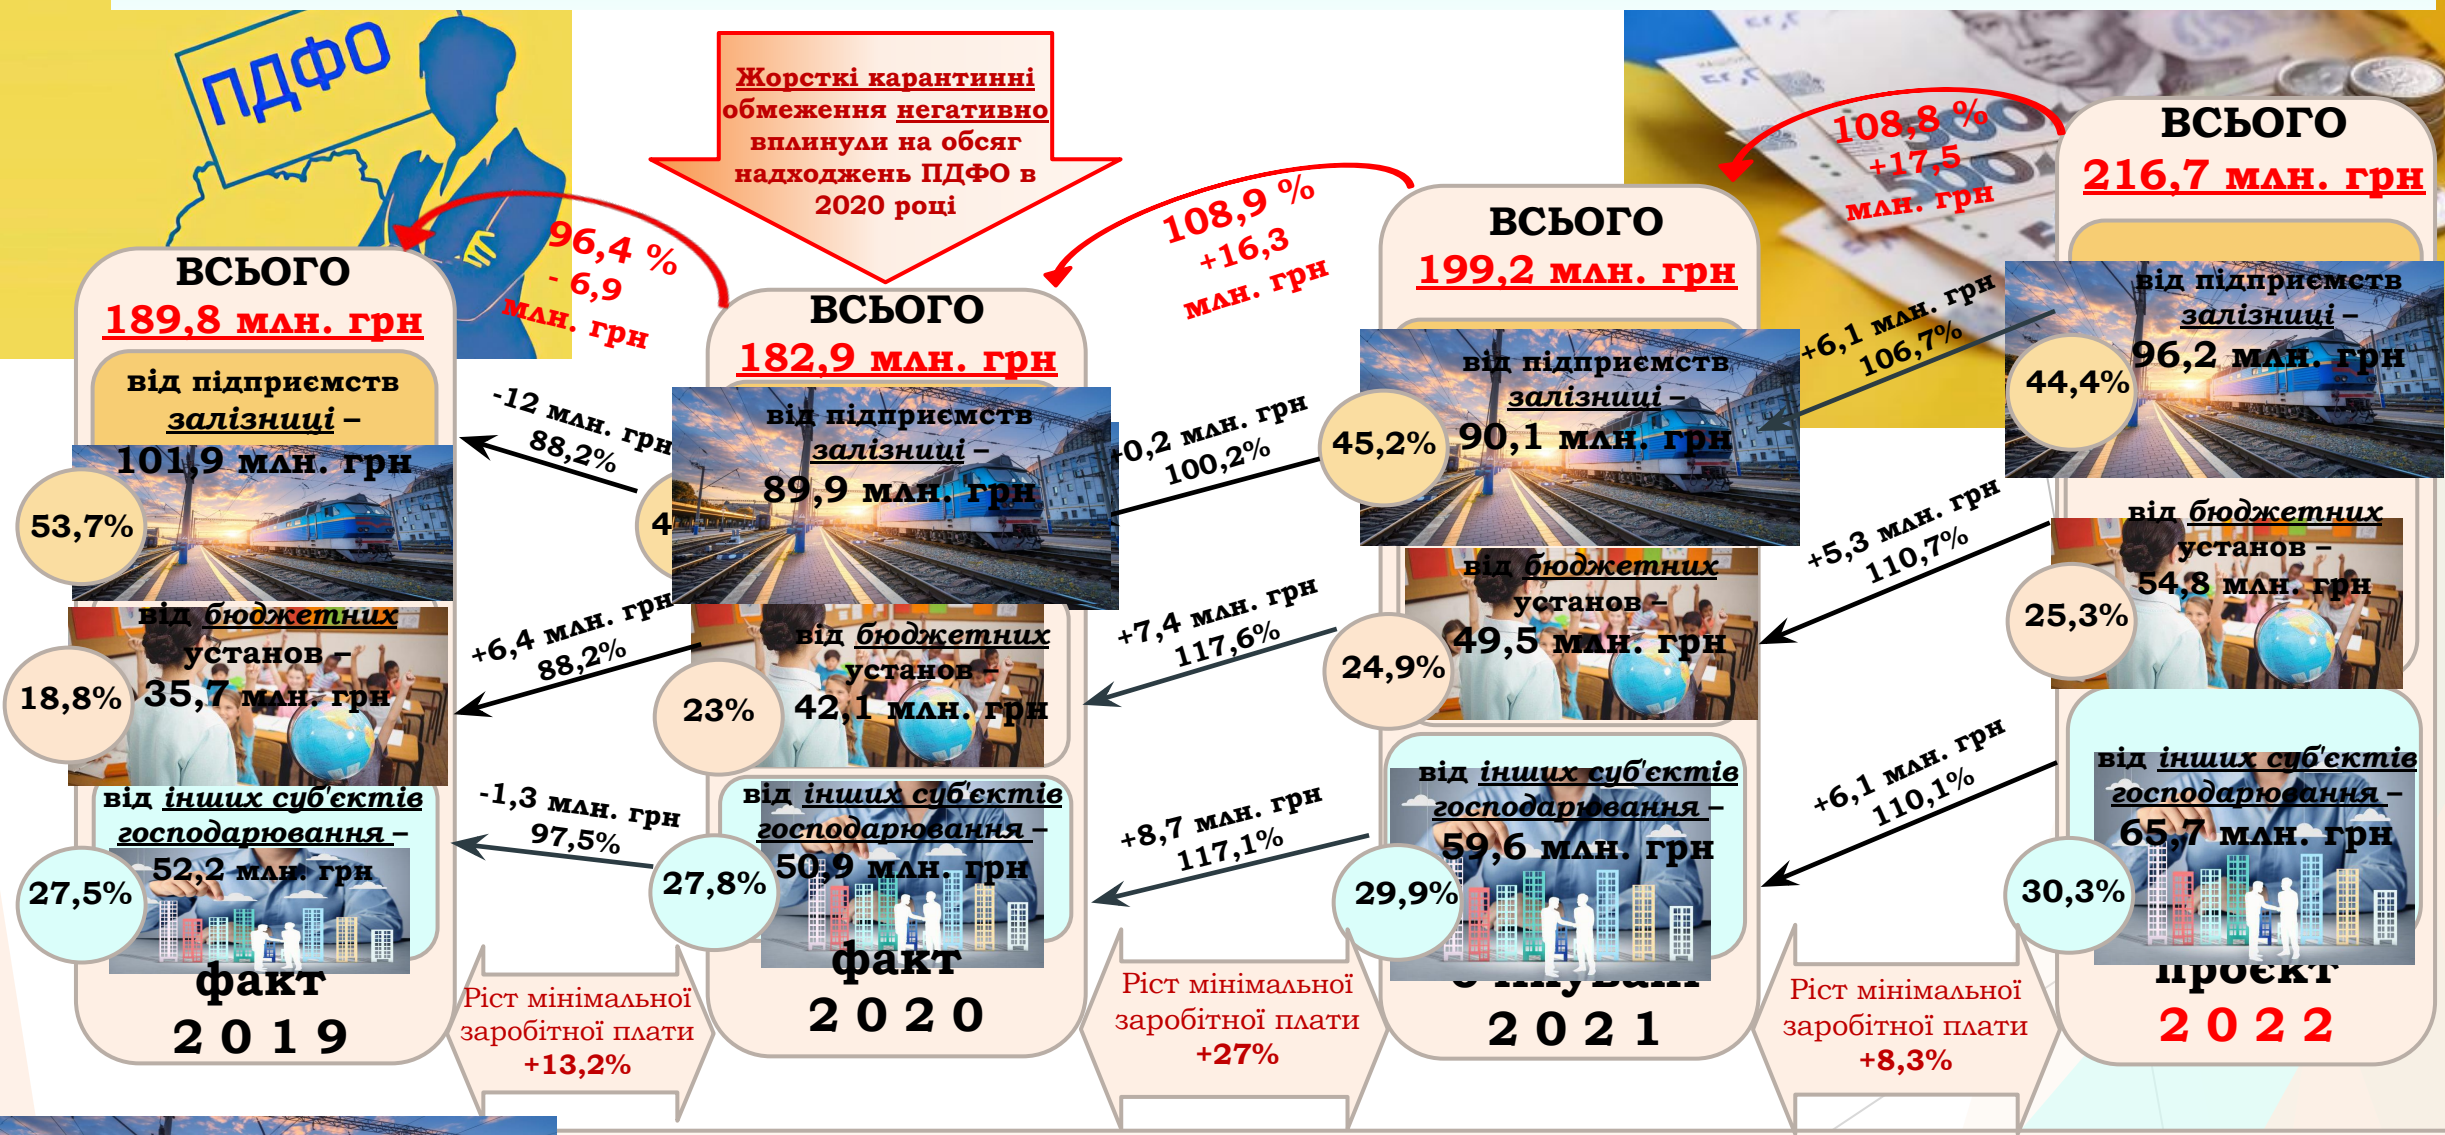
ПДФО

Жорсткі карантинні обмеження негативно вплинули на обсяг надходжень ПДФО в 2020 році

ВСЬОГО
189,8 млн. грн
від підприємств залізниці –
101,9 млн. грн
53,7%
від бюджетних установ –
35,7 млн. грн
18,8%
від інших суб'єктів господарювання –
52,2 млн. грн
27,5%
факт
2 0 1 9

96,4 %
- 6,9
млн. грн

-12 млн. грн
88,2%

+6,4 млн. грн
88,2%

-1,3 млн. грн
97,5%

Ріст мінімальної заробітної плати
+13,2%

ВСЬОГО
182,9 млн. грн
від підприємств залізниці –
89,9 млн. грн
4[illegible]
від бюджетних установ –
42,1 млн. грн
23%
від інших суб'єктів господарювання –
50,9 млн. грн
27,8%
факт
2 0 2 0

108,9 %
+16,3
млн. грн

+0,2 млн. грн
100,2%

+7,4 млн. грн
117,6%

+8,7 млн. грн
117,1%

Ріст мінімальної заробітної плати
+27%

ВСЬОГО
199,2 млн. грн
від підприємств залізниці –
90,1 млн. грн
45,2%
від бюджетних установ –
49,5 млн. грн
24,9%
від інших суб'єктів господарювання –
59,6 млн. грн
29,9%
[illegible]
2 0 2 1

108,8 %
+17,5
млн. грн

+6,1 млн. грн
106,7%

+5,3 млн. грн
110,7%

+6,1 млн. грн
110,1%

Ріст мінімальної заробітної плати
+8,3%

ВСЬОГО
216,7 млн. грн
від підприємств залізниці –
96,2 млн. грн
44,4%
від бюджетних установ –
54,8 млн. грн
25,3%
від інших суб'єктів господарювання –
65,7 млн. грн
30,3%
проєкт
2 0 2 2